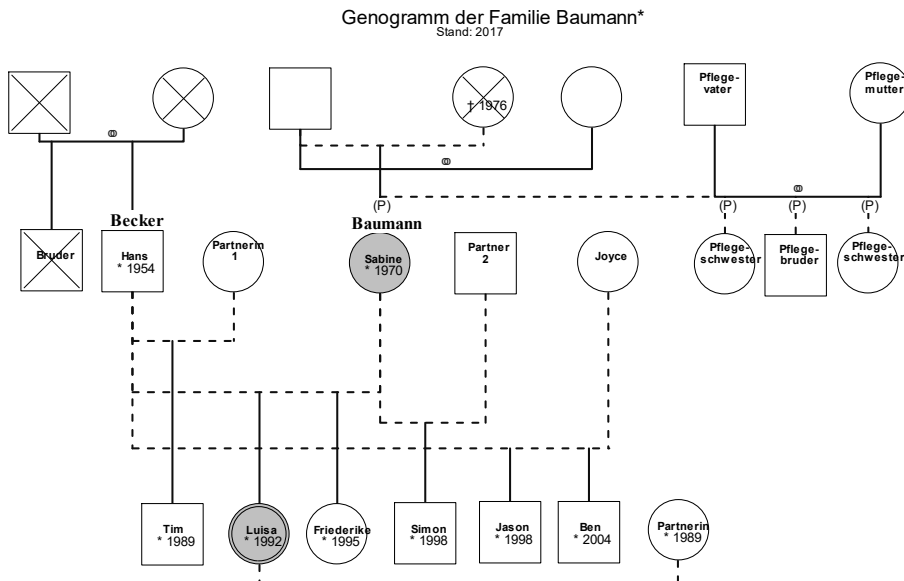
Genogramm der Familie Baumann*
Stand: 2017

⚭

† 1976

⚭

Pflege-vater

Pflege-mutter

⚭

(P)

(P)

(P)

(P)

Becker

Baumann

Bruder

Hans
* 1954

Partnerin
1

Sabine
* 1970

Partner
2

Joyce

Pflege-schwester

Pflege-bruder

Pflege-schwester

Tim
* 1989

Luisa
* 1992

Friederike
* 1995

Simon
* 1998

Jason
* 1998

Ben
* 2004

Partnerin
* 1989